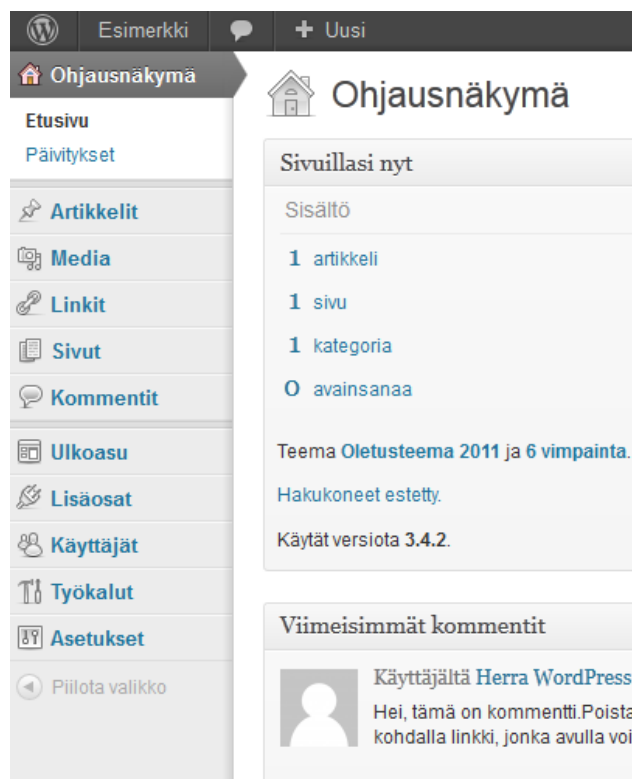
Esimerkki

+ Uusi

Ohjausnäkymä

Etusivu

Päivitykset

Artikkelit

Media

Linkit

Sivut

Kommentit

Ulkoasu

Lisäosat

Käyttäjät

Työkalut

Asetukset

Piilota valikko

Ohjausnäkymä

Sivuillasi nyt

Sisältö

1 artikkeli

1 sivu

1 kategoria

0 avainsanaa

Teema Oletusteema 2011 ja 6 vimpainta.

Hakukoneet estetty.

Käytät versiota 3.4.2.

Viimeisimmät kommentit

Käyttäjältä Herra WordPress

Hei, tämä on kommentti.Poista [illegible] kohdalla linkki, jonka avulla voi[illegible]